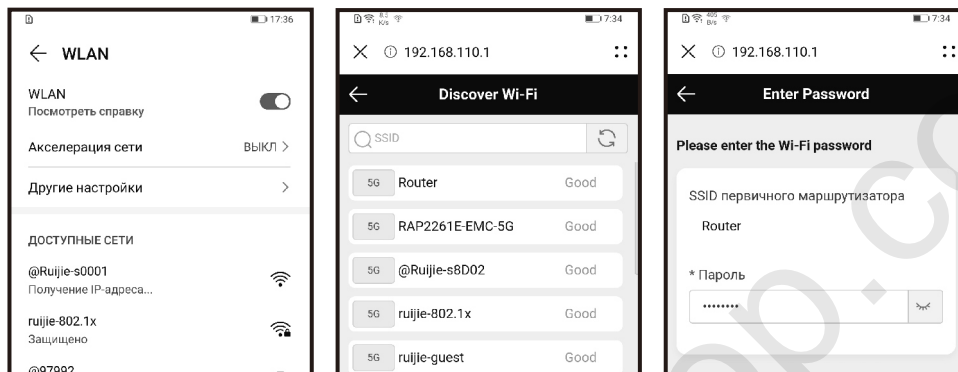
17:36

WLAN

WLAN
Посмотреть справку

Акселерация сети ВЫКЛ >

Другие настройки >

ДОСТУПНЫЕ СЕТИ

@Ruijie-s0001
Получение IP-адреса...

ruijie-802.1x
Защищено

@97992

17:34

192.168.110.1

Discover Wi-Fi

SSID

5G Router Good

5G RAP2261E-EMC-5G Good

5G @Ruijie-s8D02 Good

5G ruijie-802.1x Good

5G ruijie-guest Good

17:34

192.168.110.1

Enter Password

Please enter the Wi-Fi password

SSID первичного маршрутизатора

Router

* Пароль

••••••••